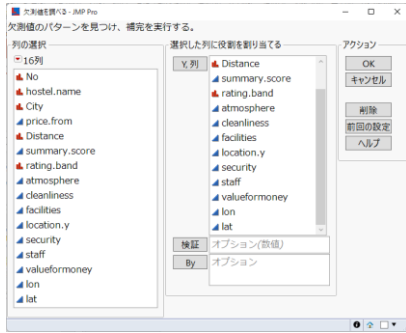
欠測値を調べる - JMP Pro
欠測値のパターンを見つけ、補完を実行する。

列の選択
16列
No
hostel.name
City
price.from
Distance
summary.score
rating.band
atmosphere
cleanliness
facilities
location.y
security
staff
valueformoney
lon
lat

選択した列に役割を割り当てる
Y, 列
Distance
summary.score
rating.band
atmosphere
cleanliness
facilities
location.y
security
staff
valueformoney
lon
lat
検証 オプション(数値)
By オプション

アクション
OK
キャンセル
削除
前回の設定
ヘルプ